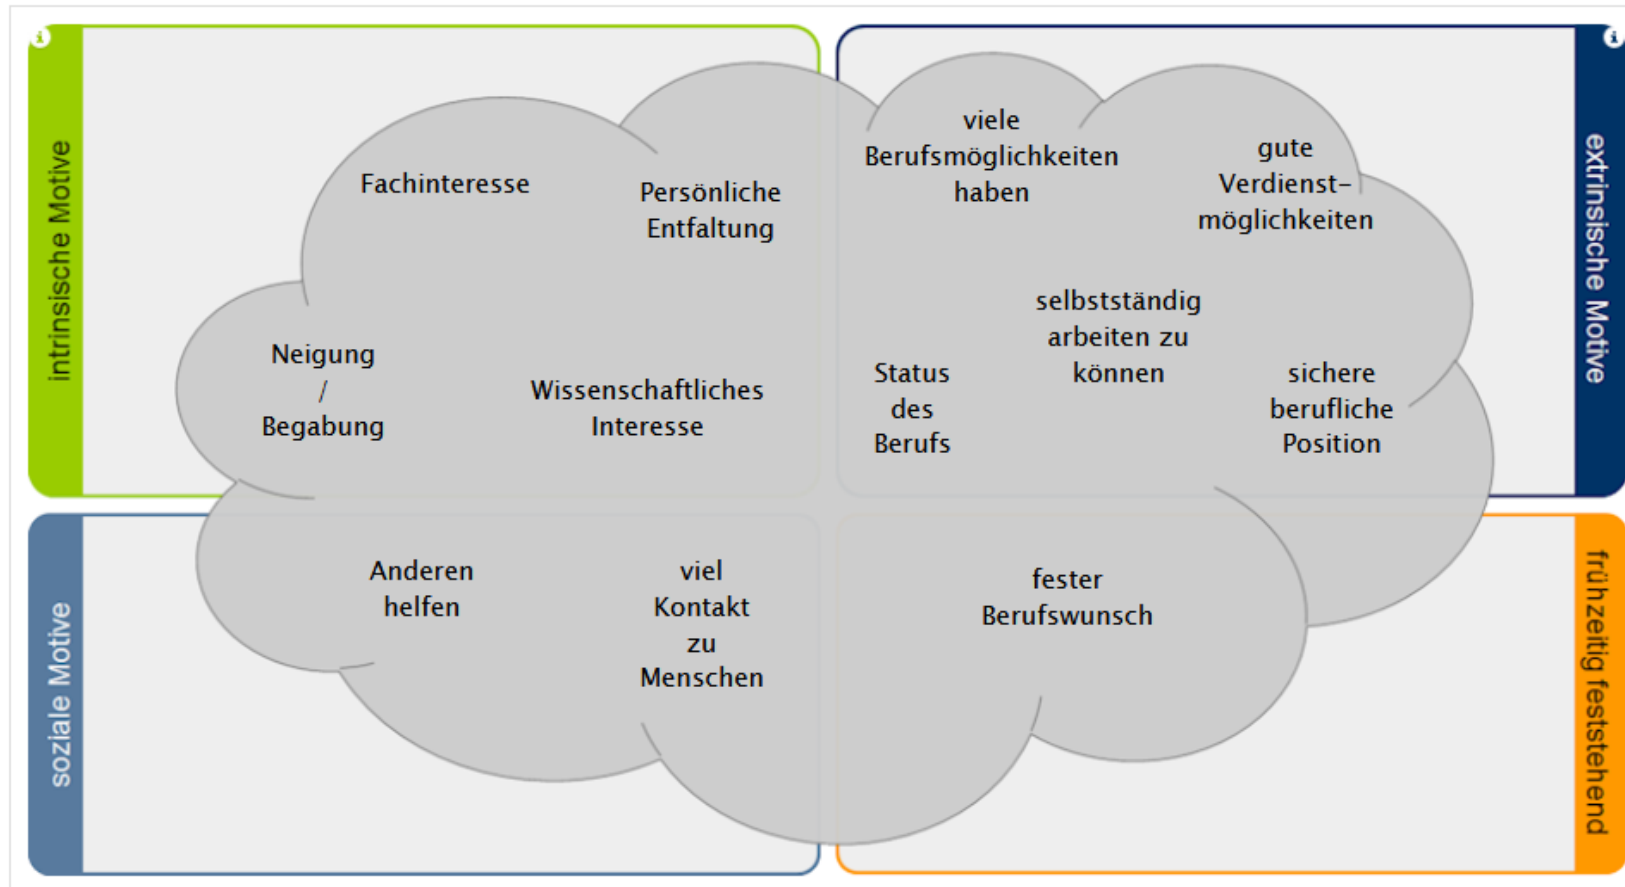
intrinsische Motive

Fachinteresse

Persönliche Entfaltung

Neigung / Begabung

Wissenschaftliches Interesse

extrinsische Motive

viele Berufsmöglichkeiten haben

gute Verdienst-möglichkeiten

selbstständig arbeiten zu können

Status des Berufs

sichere berufliche Position

soziale Motive

Anderen helfen

viel Kontakt zu Menschen

frühzeitig feststehend

fester Berufswunsch